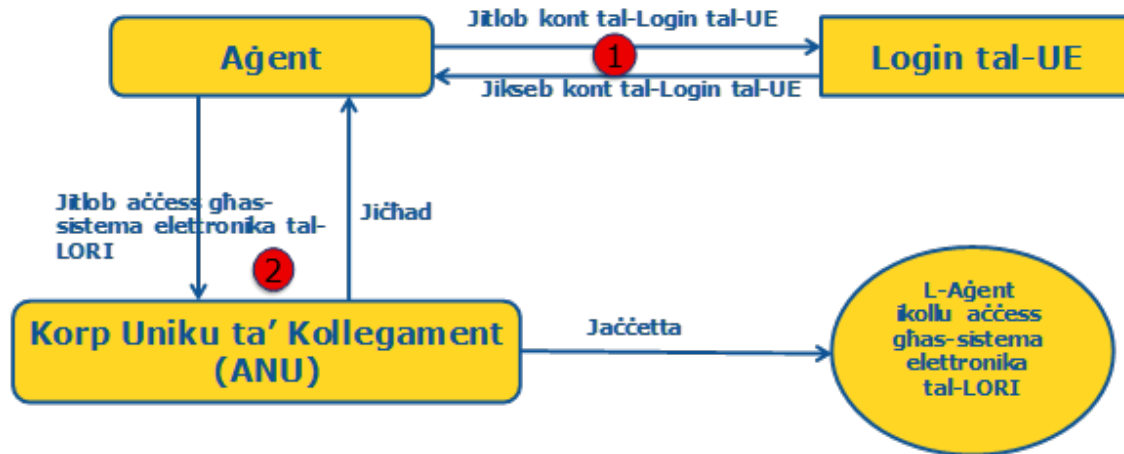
Aġent

Jitlob kont tal-Login tal-UE

1

Jikseb kont tal-Login tal-UE

Login tal-UE

Jitlob aċċess għas-sistema elettronika tal-LORI

2

Jiċħad

Korp Uniku ta' Kollegament (ANU)

Jaċċetta

L-Aġent ikollu aċċess għas-sistema elettronika tal-LORI